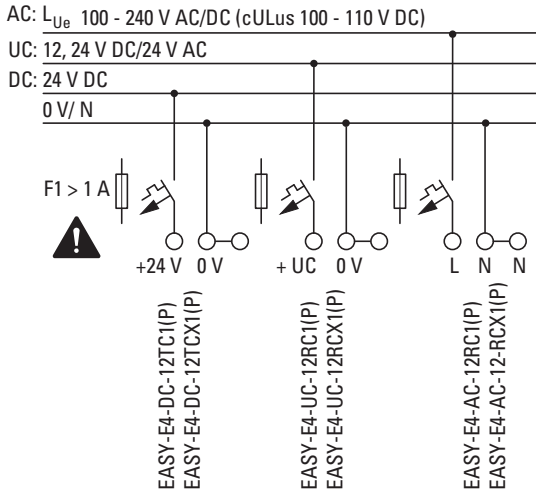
AC: $L_{Ue}$ 100 - 240 V AC/DC (cULus 100 - 110 V DC)
UC: 12, 24 V DC/24 V AC
DC: 24 V DC
0 V/ N

F1 > 1 A

+24 V 0 V
+ UC 0 V
L N N

EASY-E4-DC-12TC1(P)
EASY-E4-DC-12TCX1(P)

EASY-E4-UC-12RC1(P)
EASY-E4-UC-12RCX1(P)

EASY-E4-AC-12RC1(P)
EASY-E4-AC-12-RCX1(P)